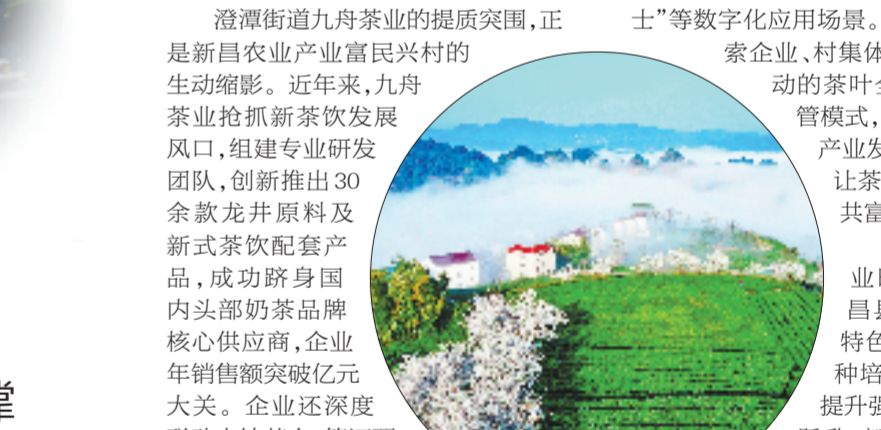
澄潭街道九舟茶业的提质突围，正是新昌农业产业富民兴村的生动缩影。近年来，九舟茶业抢抓新茶饮发展风口，组建专业研发团队，创新推出30余款龙井原料及新式茶饮配套产品，成功跻身国内头部奶茶品牌核心供应商，企业年销售额突破亿元大关。企业还深度

士”等数字化应用场景。
索企业、村集体
动的茶叶
管模式，
产业发
让茶
共富

业
昌
特色
种培
提升

掌